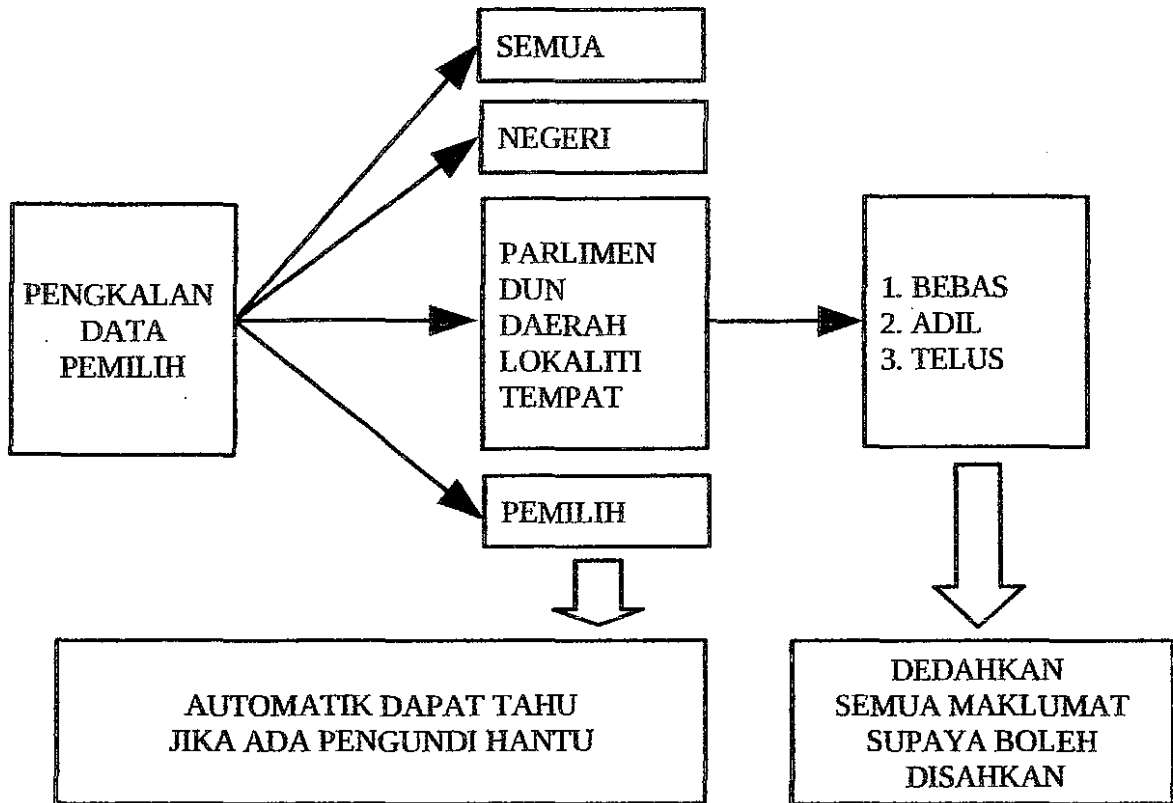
SEMUA

NEGERI

PENGKALAN DATA PEMILIH

PARLIMEN
DUN
DAERAH
LOKALITI
TEMPAT

1. BEBAS
2. ADIL
3. TELUS

PEMILIH

AUTOMATIK DAPAT TAHU JIKA ADA PENGUNDI HANTU

DEDAHKAN SEMUA MAKLUMAT SUPAYA BOLEH DISAHKAN